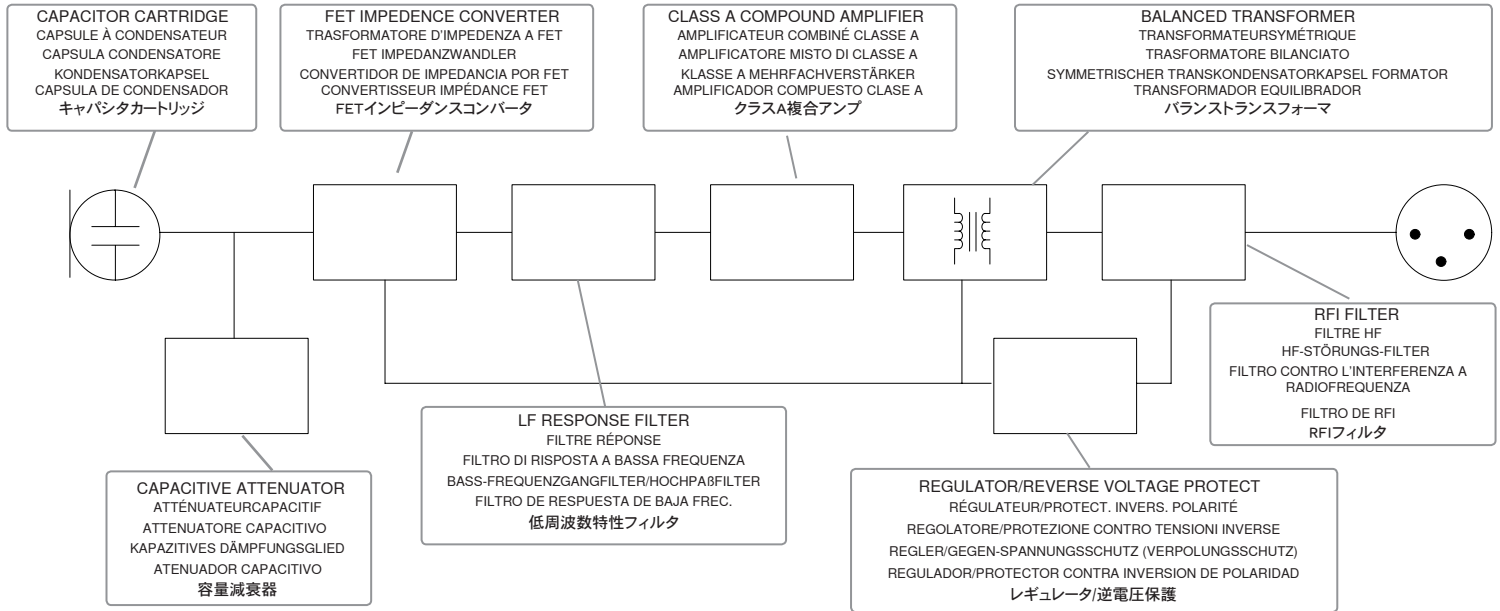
CAPACITOR CARTRIDGE
CAPSULE À CONDENSATEUR
CAPSULA CONDENSATORE
KONDENSATORKAPSEL
CAPSULA DE CONDENSADOR
キャパシタカートリッジ

FET IMPEDENCE CONVERTER
TRASFORMATORE D'IMPEDENZA A FET
FET IMPEDANZWANDLER
CONVERTIDOR DE IMPEDANCIA POR FET
CONVERTISSEUR IMPÉDANCE FET
FETインピーダンスコンバータ

CLASS A COMPOUND AMPLIFIER
AMPLIFICATEUR COMBINÉ CLASSE A
AMPLIFICATORE MISTO DI CLASSE A
KLASSE A MEHRFACHVERSTÄRKER
AMPLIFICADOR COMPUESTO CLASE A
クラスA複合アンプ

BALANCED TRANSFORMER
TRANSFORMATEURSYMÉTRIQUE
TRASFORMATORE BILANCIATO
SYMMETRISCHER TRANSKONDENSATORKAPSEL FORMATOR
TRANSFORMADOR EQUILIBRADOR
バランストランスフォーマ

RFI FILTER
FILTRE HF
HF-STÖRUNGS-FILTER
FILTRO CONTRO L'INTERFERENZA A RADIOFREQUENZA
FILTRO DE RFI
RFIフィルタ

LF RESPONSE FILTER
FILTRE RÉPONSE
FILTRO DI RISPOSTA A BASSA FREQUENZA
BASS-FREQUENZGANGFILTER/HOCHPAßFILTER
FILTRO DE RESPUESTA DE BAJA FREC.
低周波数特性フィルタ

CAPACITIVE ATTENUATOR
ATTÉNUATEURCAPACITIF
ATTENUATORE CAPACITIVO
KAPAZITIVES DÄMPFUNGSGLIED
ATENUADOR CAPACITIVO
容量減衰器

REGULATOR/REVERSE VOLTAGE PROTECT
RÉGULATEUR/PROTECT. INVERS. POLARITÉ
REGOLATORE/PROTEZIONE CONTRO TENSIONI INVERSE
REGLER/GEGEN-SPANNUNGSSCHUTZ (VERPOLUNGSSCHUTZ)
REGULADOR/PROTECTOR CONTRA INVERSION DE POLARIDAD
レギュレータ/逆電圧保護